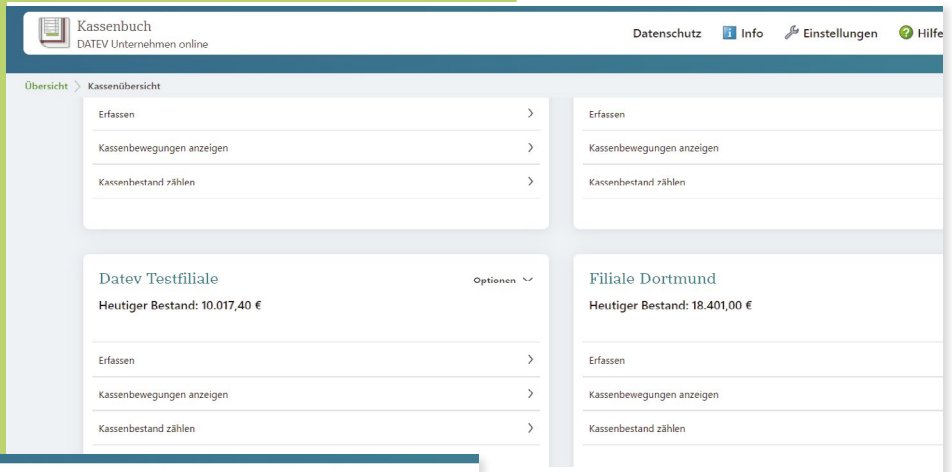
Kassenbuch
DATEV Unternehmen online

Datenschutz Info Einstellungen Hilfe

Übersicht > Kassenübersicht

Erfassen
Kassenbewegungen anzeigen
Kassenbestand zählen

Erfassen
Kassenbewegungen anzeigen
Kassenbestand zählen

Datev Testfiliale
Optionen
Heutiger Bestand: 10.017,40 €

Erfassen
Kassenbewegungen anzeigen
Kassenbestand zählen

Filiale Dortmund
Heutiger Bestand: 18.401,00 €

Erfassen
Kassenbewegungen anzeigen
Kassenbestand zählen